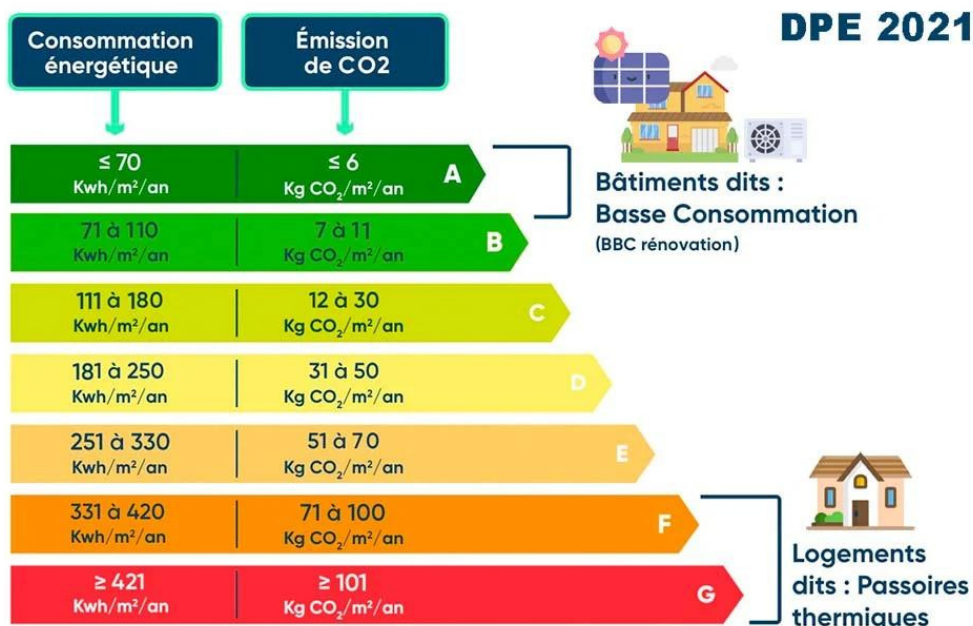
DPE 2021

Consommation énergétique

Émission de CO2

| Consommation énergétique | Émission de CO2 | Classe |
|---|---|---|
| ≤ 70 Kwh/m²/an | ≤ 6 Kg $CO_2$/m²/an | A |
| 71 à 110 Kwh/m²/an | 7 à 11 Kg $CO_2$/m²/an | B |
| 111 à 180 Kwh/m²/an | 12 à 30 Kg $CO_2$/m²/an | C |
| 181 à 250 Kwh/m²/an | 31 à 50 Kg $CO_2$/m²/an | D |
| 251 à 330 Kwh/m²/an | 51 à 70 Kg $CO_2$/m²/an | E |
| 331 à 420 Kwh/m²/an | 71 à 100 Kg $CO_2$/m²/an | F |
| ≥ 421 Kwh/m²/an | ≥ 101 Kg $CO_2$/m²/an | G |

Bâtiments dits : Basse Consommation
(BBC rénovation)

Logements dits : Passoires thermiques